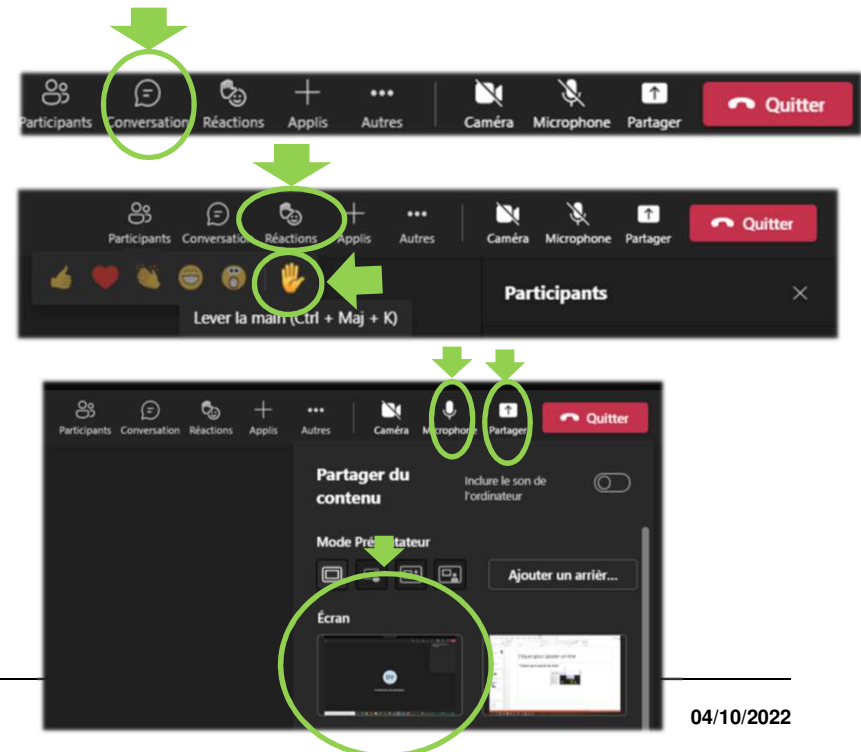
Participants Conversation Réactions Applis Autres Caméra Microphone Partager Quitter

Participants Conversation Réactions Applis Autres Caméra Microphone Partager Quitter

Participants

Lever la main (Ctrl + Maj + K)

Participants Conversation Réactions Applis Autres Caméra Microphone Partager Quitter

Partager du contenu

Inclure le son de l'ordinateur

Mode Pré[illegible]tateur

Ajouter un arrièr...

Écran

04/10/2022